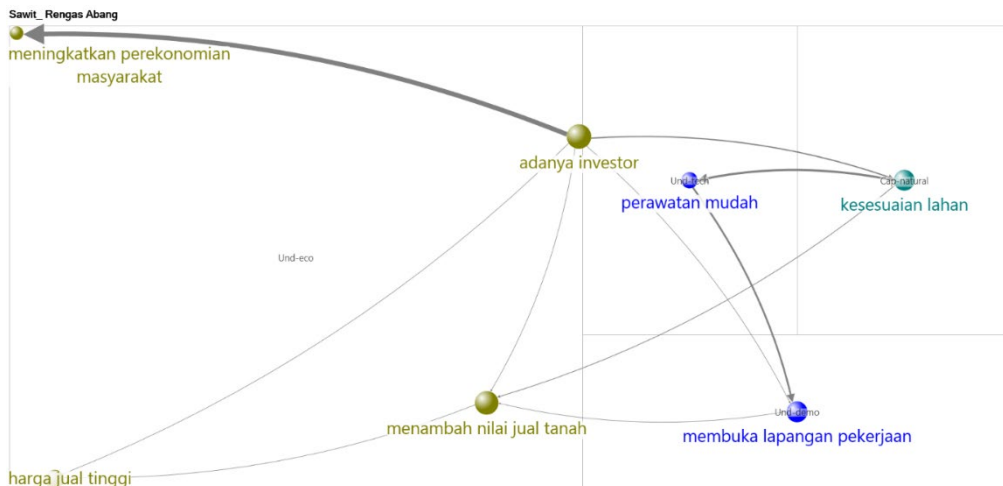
Sawit_ Rengas Abang

meningkatkan perekonomian masyarakat

adanya investor

Und-eco

Und-tech

perawatan mudah

Cap-natural

kesesuaian lahan

menambah nilai jual tanah

Und-demo

membuka lapangan pekerjaan

harga jual tinggi